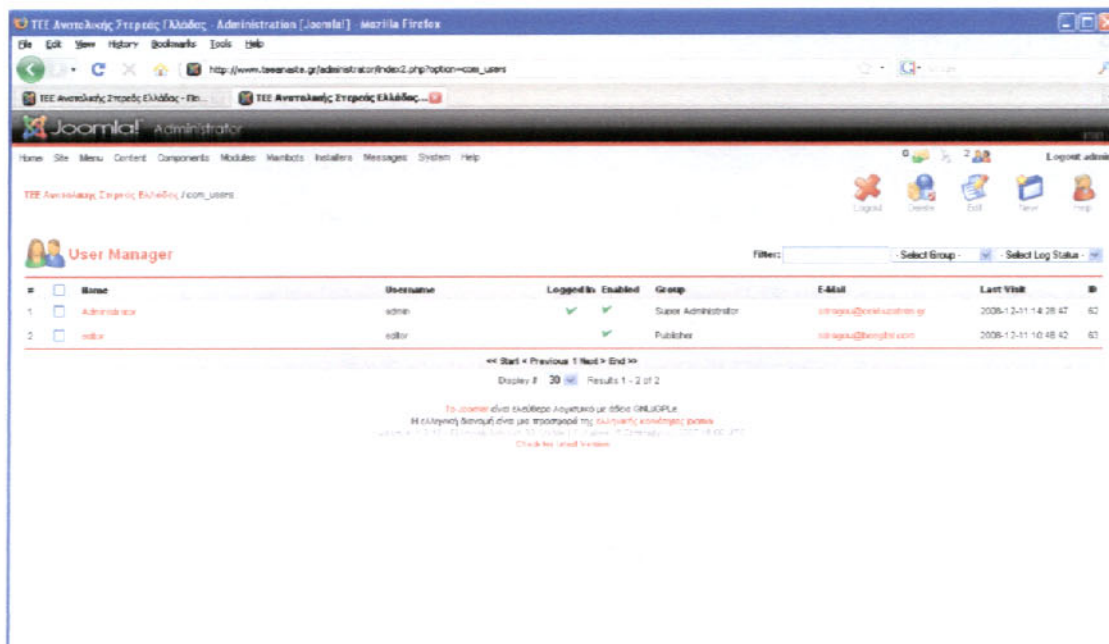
TEE Ανατολικής Στερεάς Ελλάδος - Administration [Joomla!] - Mozilla Firefox

File Edit View History Bookmarks Tools Help

http://www.teeanasite.gr/administrator/index2.php?option=com_users

TEE Ανατολικής Στερεάς Ελλάδος - Πι... | TEE Ανατολικής Στερεάς Ελλάδος...

Joomla! Administrator

Home Site Menu Content Components Modules Mambots Installers Messages System Help

0 2 Logout admin

TEE Ανατολικής Στερεάς Ελλάδος / com_users

Logout Delete Edit New Help

User Manager

Filter: - Select Group - - Select Log Status -

| # | | Name | Username | Logged In | Enabled | Group | E-Mail | Last Visit | ID |
|---|---|---|---|---|---|---|---|---|---|
| 1 | | Administrator | admin | ✔ | ✔ | Super Administrator | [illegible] | 2008-12-11 14:28:47 | 62 |
| 2 | | editor | editor | | ✔ | Publisher | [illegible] | 2008-12-11 10:48:42 | 63 |

<< Start < Previous 1 Next > End >>

Display # 30 Results 1 - 2 of 2

To Joomla! είναι ελεύθερο λογισμικό με άδεια GNU/GPL.
Η ελληνική διανομή είναι με προσφορά της ελληνικής κοινότητας Joomla
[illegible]
Check for latest Version